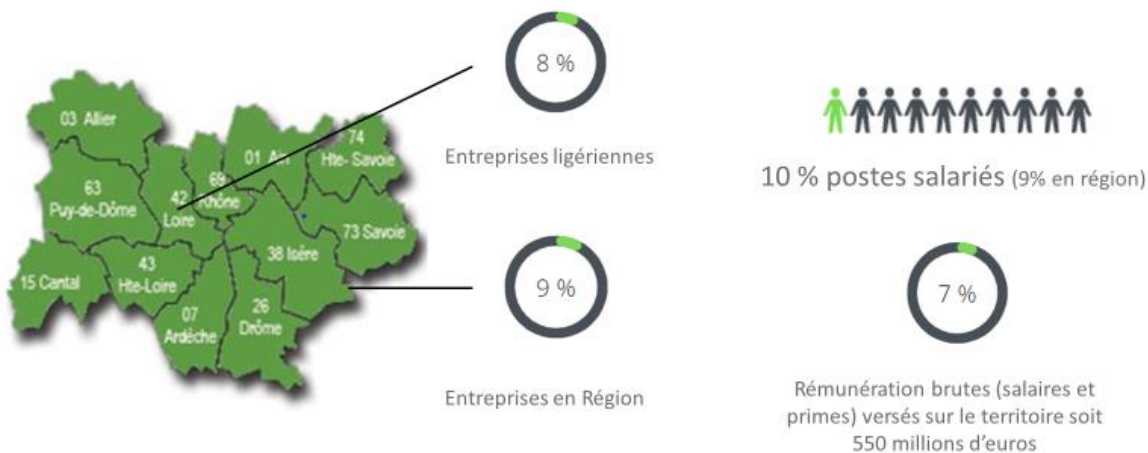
03 Allier
74 Hte- Savoie
01 Ain
69 Rhône
63 Puy-de-Dôme
42 Loire
73 Savoie
38 Isère
15 Cantal
43 Hte-Loire
07 Ardèche
26 Drôme

8 %

Entreprises ligériennes

9 %

Entreprises en Région

10 % postes salariés (9% en région)

7 %

Rémunération brutes (salaires et primes) versés sur le territoire soit 550 millions d'euros